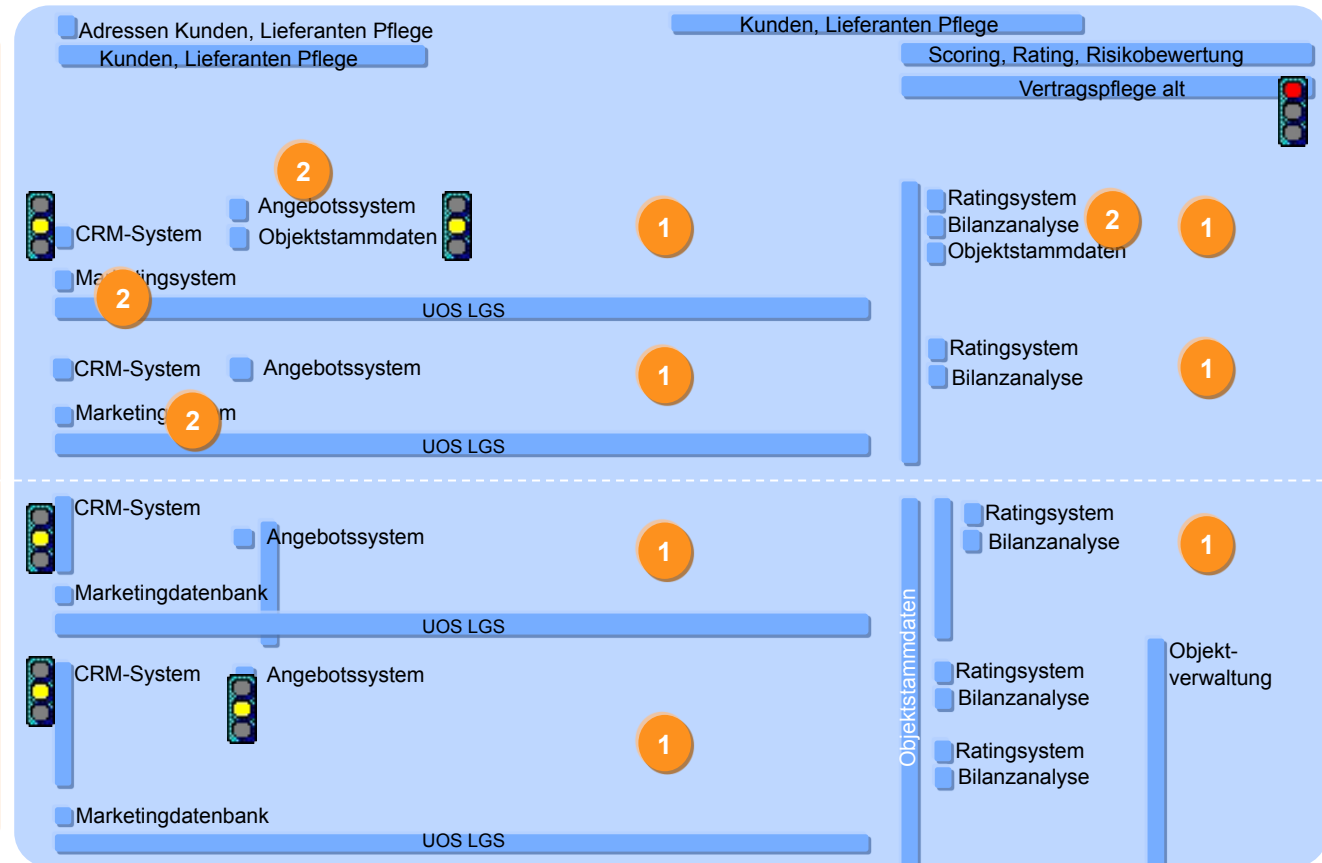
Adressen Kunden, Lieferanten Pflege
Kunden, Lieferanten Pflege

Kunden, Lieferanten Pflege
Scoring, Rating, Risikobewertung
Vertragspflege alt

2
Angebotssystem
Objektstammdaten
CRM-System
1
Marketingsystem
2
UOS LGS

Ratingsystem
Bilanzanalyse
2
1
Objektstammdaten

CRM-System
Angebotssystem
1
Marketingsystem
2
UOS LGS

Ratingsystem
Bilanzanalyse
1

CRM-System
Angebotssystem
1
Marketingdatenbank
UOS LGS

CRM-System
Angebotssystem
1
Marketingdatenbank
UOS LGS

Objektstammdaten

Ratingsystem
Bilanzanalyse
1

Ratingsystem
Bilanzanalyse

Objektverwaltung

Ratingsystem
Bilanzanalyse